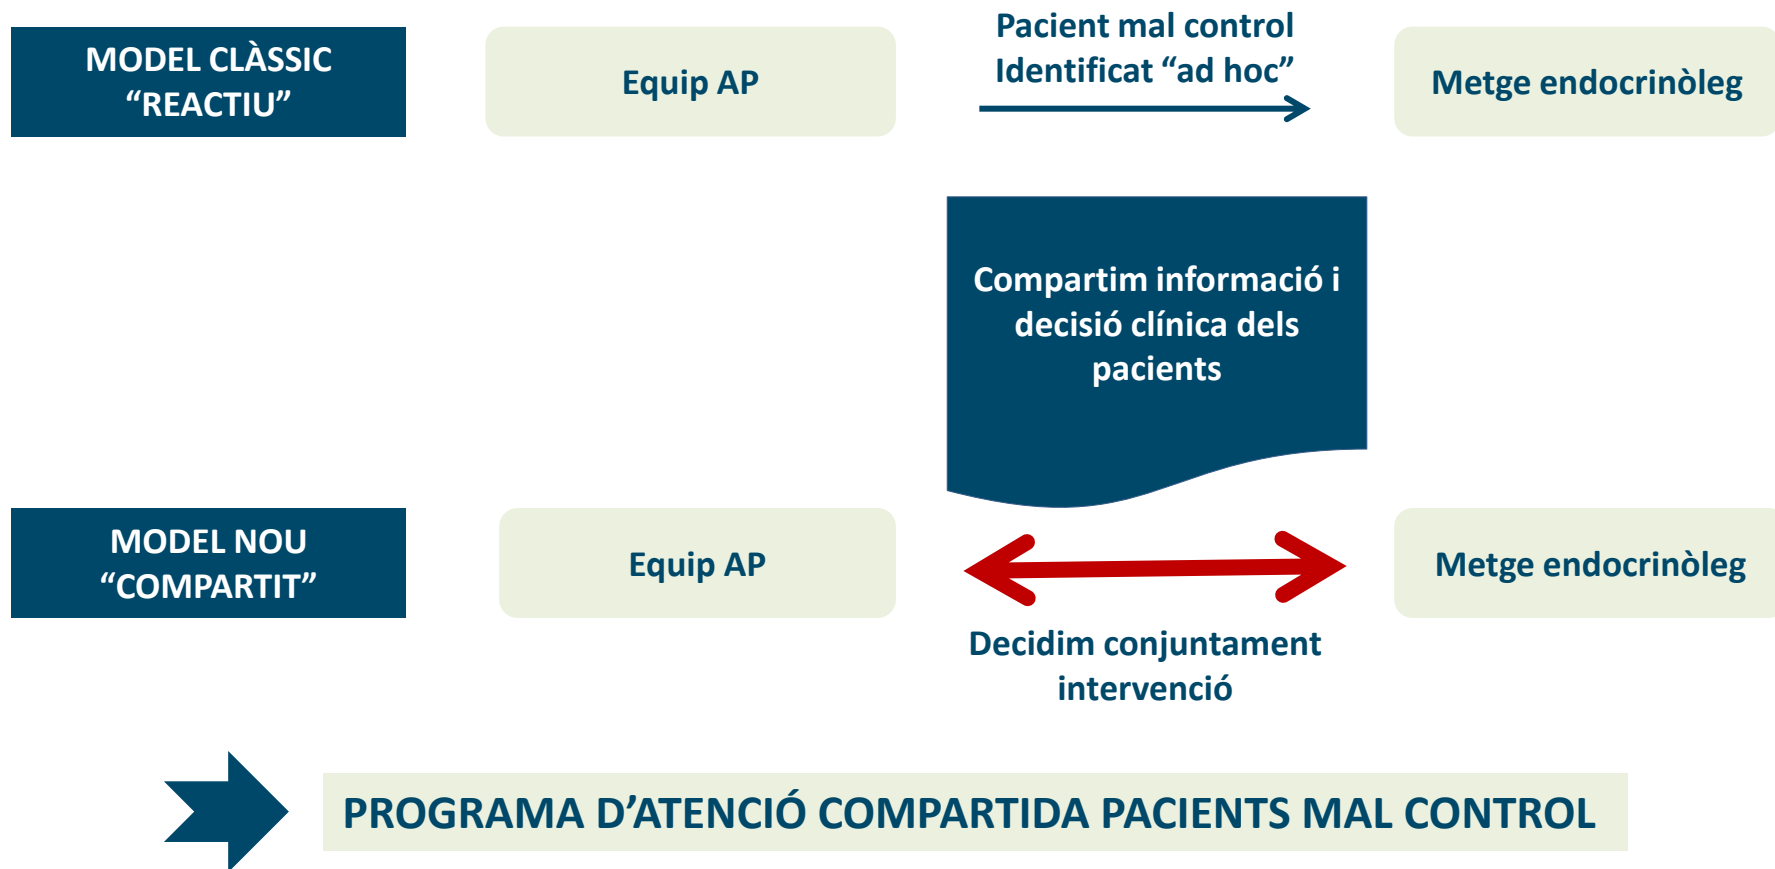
MODEL CLÀSSIC “REACTIU”

Equip AP

Pacient mal control Identificat “ad hoc”

Metge endocrinòleg

Compartim informació i decisió clínica dels pacients

MODEL NOU “COMPARTIT”

Equip AP

Metge endocrinòleg

Decidim conjuntament intervenció

PROGRAMA D’ATENCIÓ COMPARTIDA PACIENTS MAL CONTROL